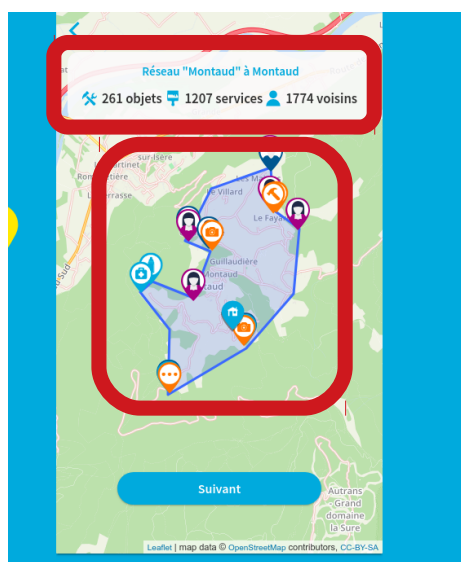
Réseau "Montaud" à Montaud

261 objets 1207 services 1774 voisins

sur-Isère

Rovon

Martinet

Terrasse

Le Villard

Le Faya

Guillaudière

Montaud

Suivant

Autrans

Grand

domaine

la Sure

Leaflet | map data © OpenStreetMap contributors, CC-BY-SA